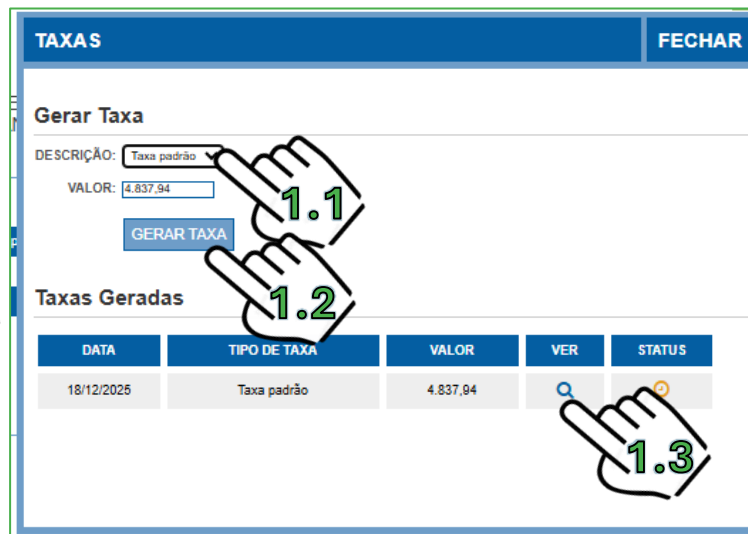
TAXAS

FECHAR

Gerar Taxa

DESCRIÇÃO: Taxa padrão

VALOR: 4.837,94

GERAR TAXA

1.1

1.2

Taxas Geradas

| DATA | TIPO DE TAXA | VALOR | VER | STATUS |
|---|---|---|---|---|
| 18/12/2025 | Taxa padrão | 4.837,94 | | |

1.3